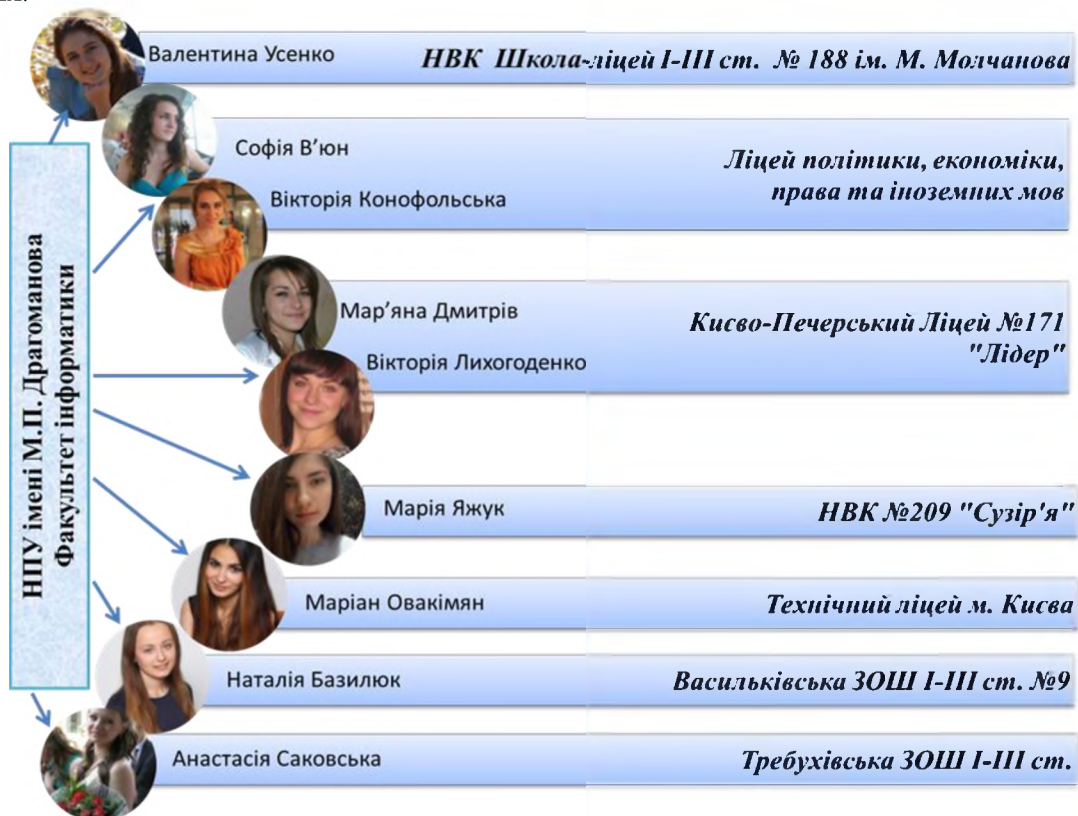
НПУ імені М.П. Драгоманова
Факультет інформатики

Валентина Усенко
НВК Школа-ліцей І-ІІІ ст. № 188 ім. М. Молчанова

Софія В'юн
Вікторія Конофольська
Ліцей політики, економіки, права та іноземних мов

Мар'яна Дмитрів
Вікторія Лихогоденко
Києво-Печерський Ліцей №171 "Лідер"

Марія Яжук
НВК №209 "Сузір'я"

Маріан Овакімян
Технічний ліцей м. Києва

Наталія Базилюк
Васильківська ЗОШ І-ІІІ ст. №9

Анастасія Саковська
Требухівська ЗОШ І-ІІІ ст.